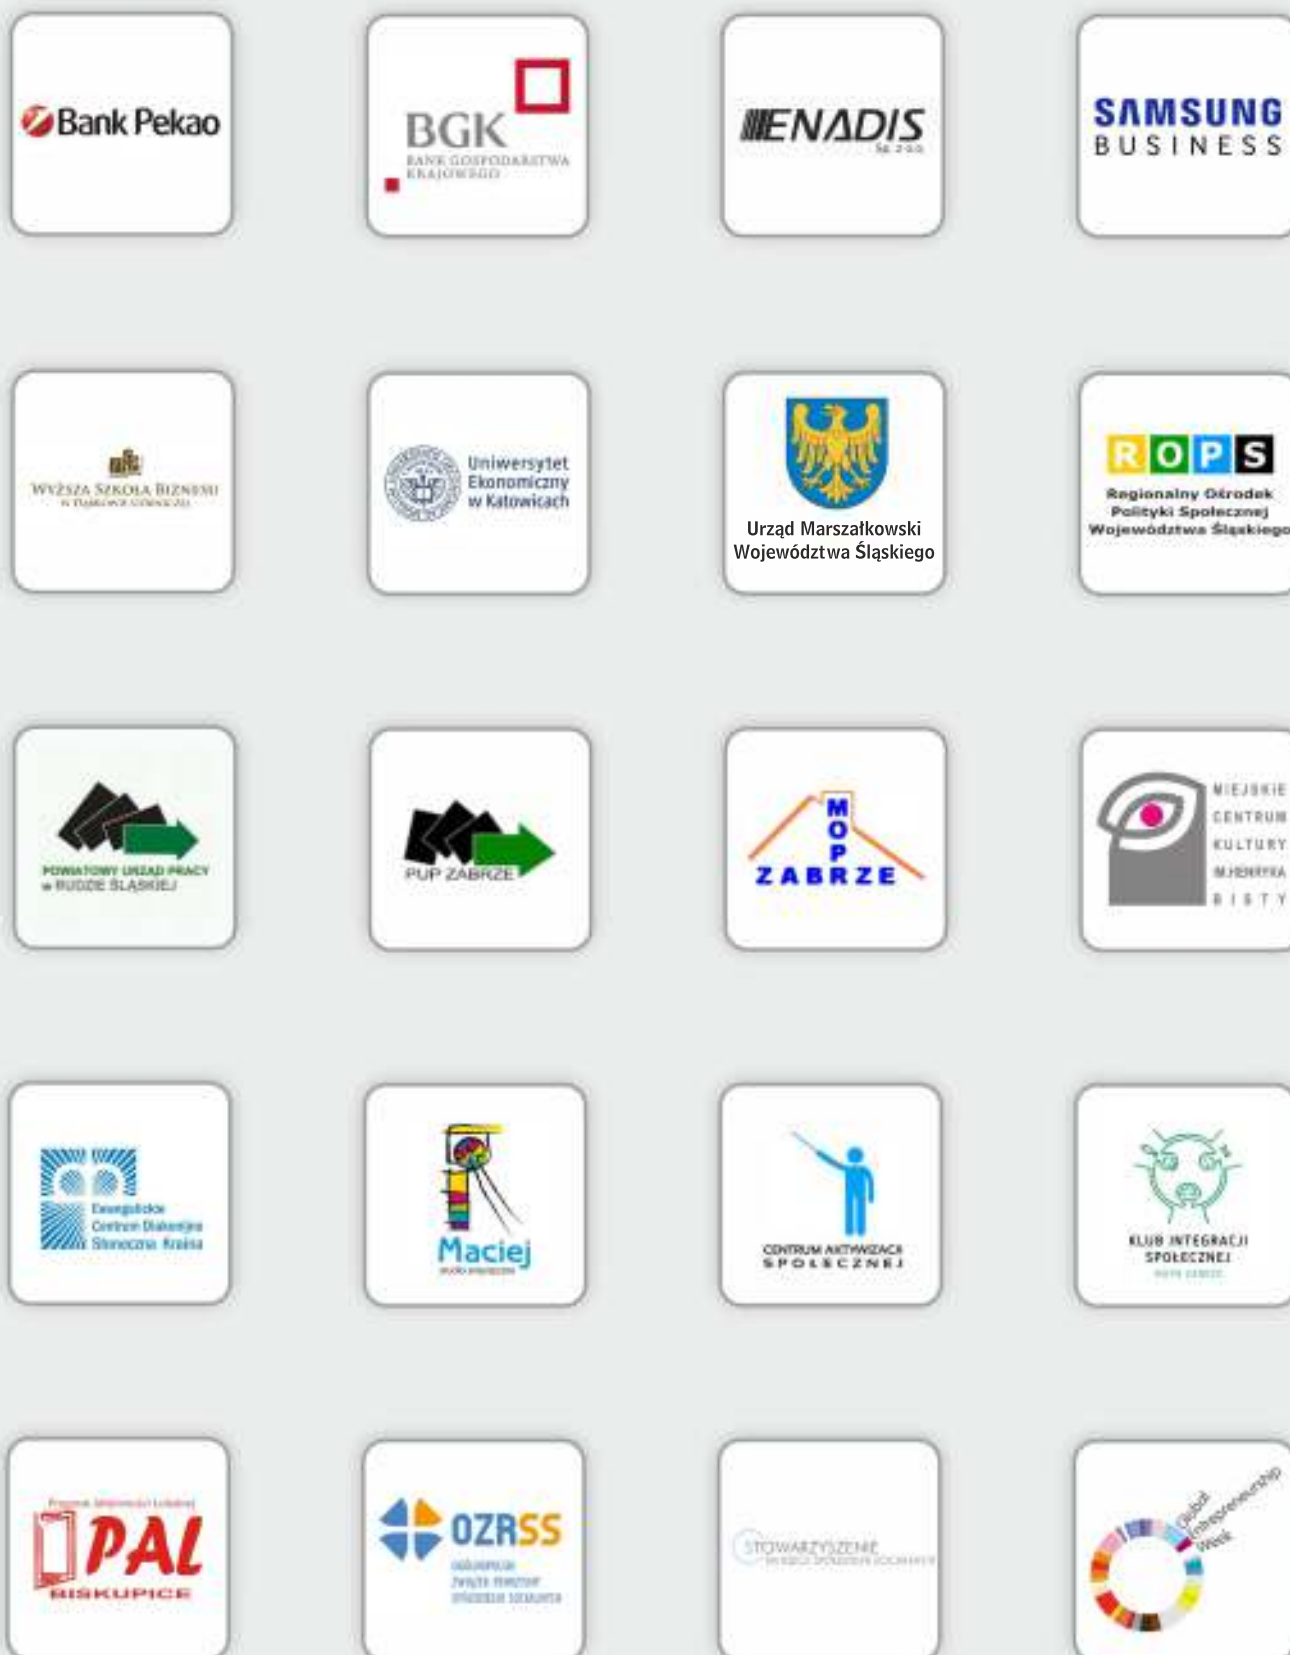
Bank Pekao

BGK
BANK GOSPODARSTWA KRAJOWEGO

ENADIS
Sp. z o.o.

SAMSUNG
BUSINESS

WYŻSZA SZKOŁA BIZNESU
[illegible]

Uniwersytet Ekonomiczny w Katowicach

Urząd Marszałkowski Województwa Śląskiego

ROPS
Regionalny Ośrodek Polityki Społecznej Województwa Śląskiego

POWIATOWY URZĄD PRACY w RUDZIE ŚLĄSKIEJ

PUP ZABRZE

MOPS
ZABRZE

MIEJSKIE
CENTRUM
KULTURY
IM.HENRYKA
BISTY

Ewangelickie Centrum Diakonii Słoneczna Kraina

Maciej
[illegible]

CENTRUM AKTYWIZACJI SPOŁECZNEJ

KLUB INTEGRACJI SPOŁECZNEJ
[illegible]

Program Aktywności Lokalnej
PAL
BISKUPICE

OZRSS
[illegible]

STOWARZYSZENIE
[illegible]

Global Entrepreneurship Week